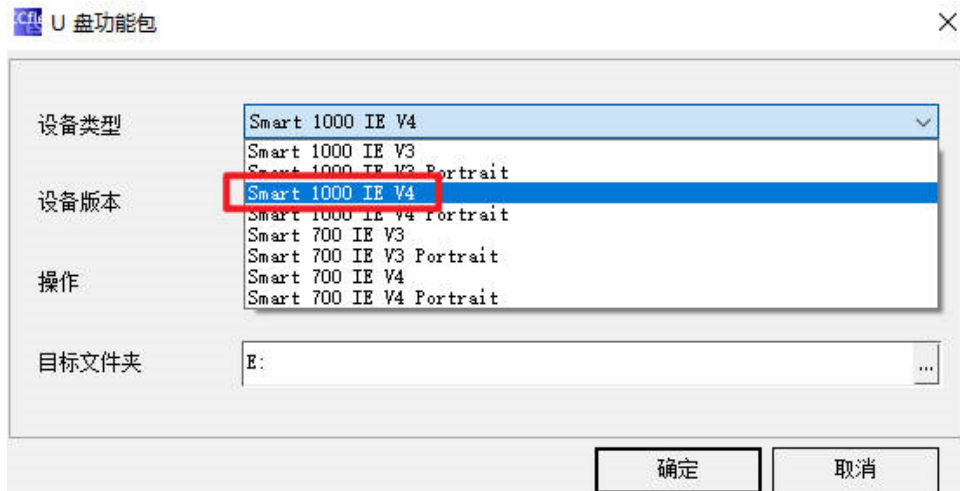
U 盘功能包

设备类型
Smart 1000 IE V4
Smart 1000 IE V3
Smart 1000 IE V3 Portrait
Smart 1000 IE V4
Smart 1000 IE V4 Portrait
Smart 700 IE V3
Smart 700 IE V3 Portrait
Smart 700 IE V4
Smart 700 IE V4 Portrait

设备版本

操作

目标文件夹
E:
...

确定
取消